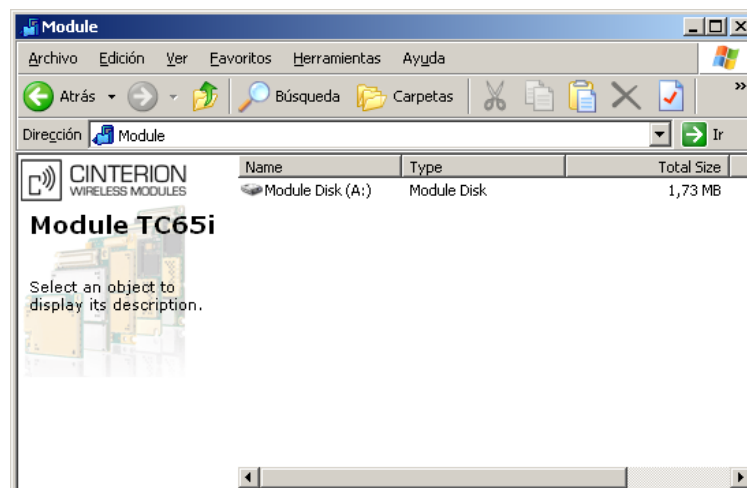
Module

Archivo Edición Ver Favoritos Herramientas Ayuda

Atrás Búsqueda Carpetas

Dirección Module Ir

CINTERION
WIRELESS MODULES

Module TC65i

Select an object to display its description.

| Name | Type | Total Size |
|---|---|---|
| Module Disk (A:) | Module Disk | 1,73 MB |